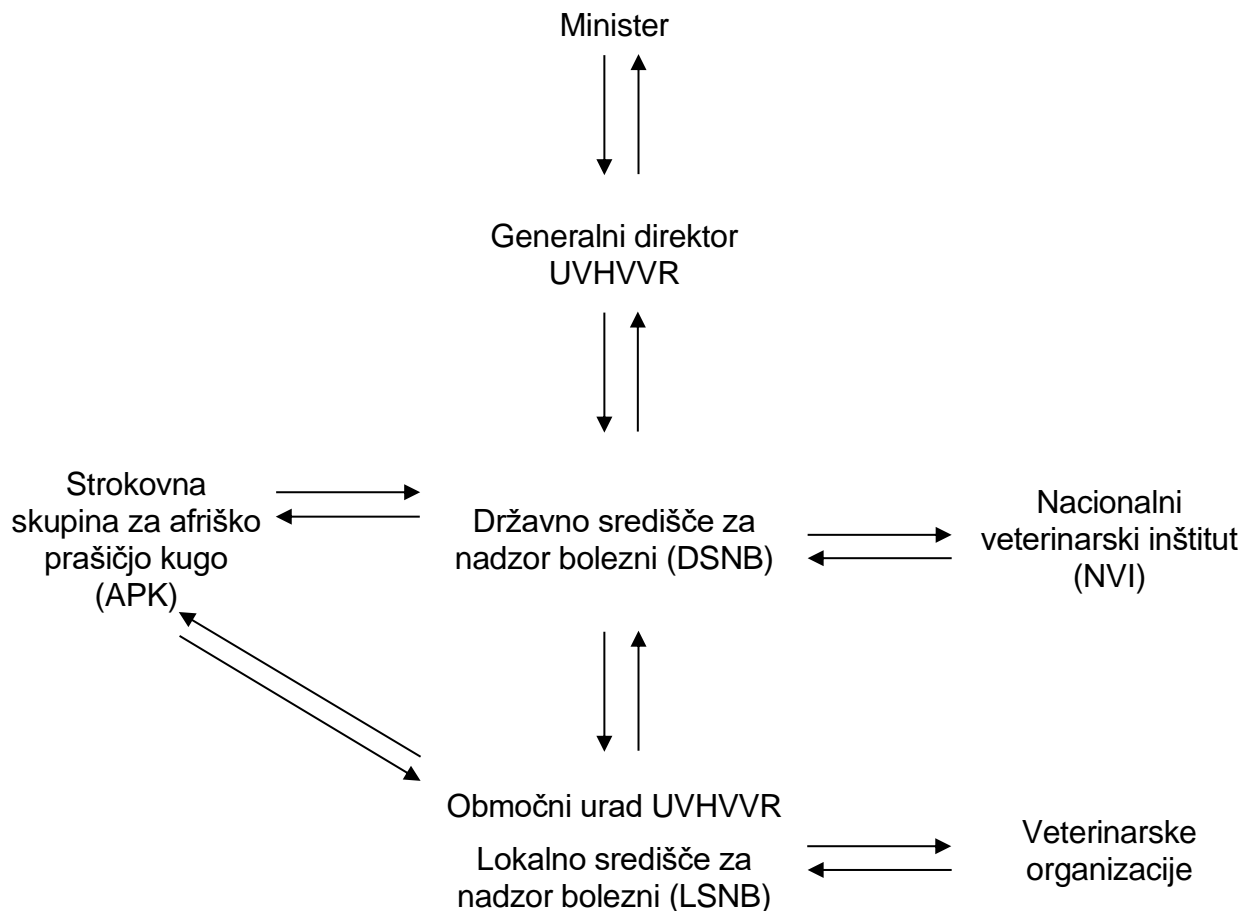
Minister

Generalni direktor UVHVVR

Strokovna skupina za afriško prašičjo kugo (APK)

Državno središče za nadzor bolezni (DSNB)

Nacionalni veterinarski inštitut (NVI)

Območni urad UVHVVR

Lokalno središče za nadzor bolezni (LSNB)

Veterinarske organizacije